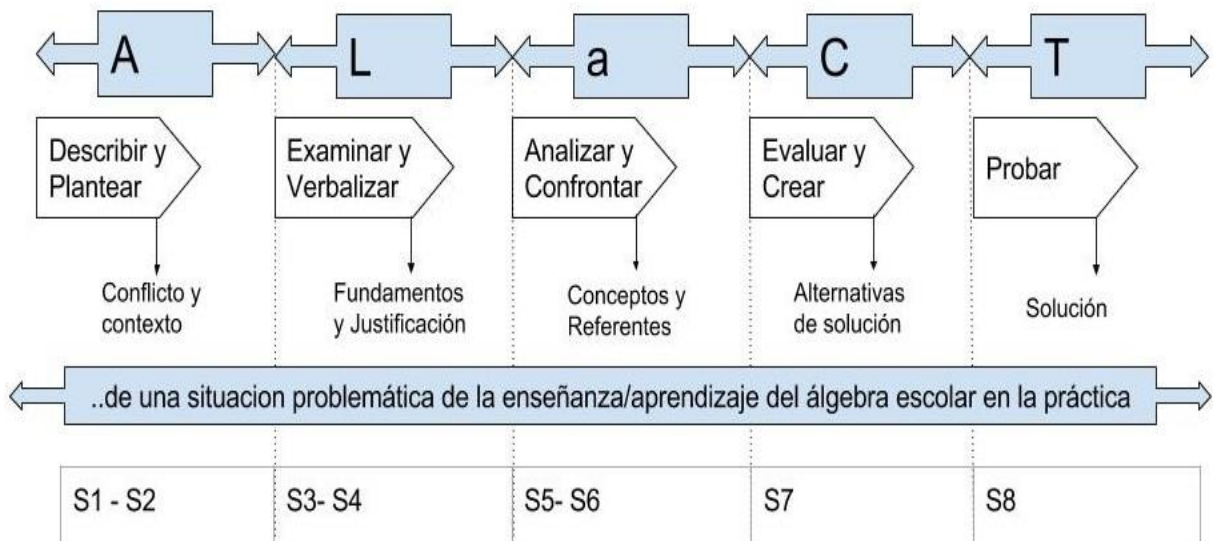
A

L

a

C

T

Describir y Plantear

Examinar y Verbalizar

Analizar y Confrontar

Evaluar y Crear

Probar

Conflicto y contexto

Fundamentos y Justificación

Conceptos y Referentes

Alternativas de solución

Solución

..de una situacion problemática de la enseñanza/aprendizaje del álgebra escolar en la práctica

| S1 - S2 | S3- S4 | S5- S6 | S7 | S8 |
|---|---|---|---|---|